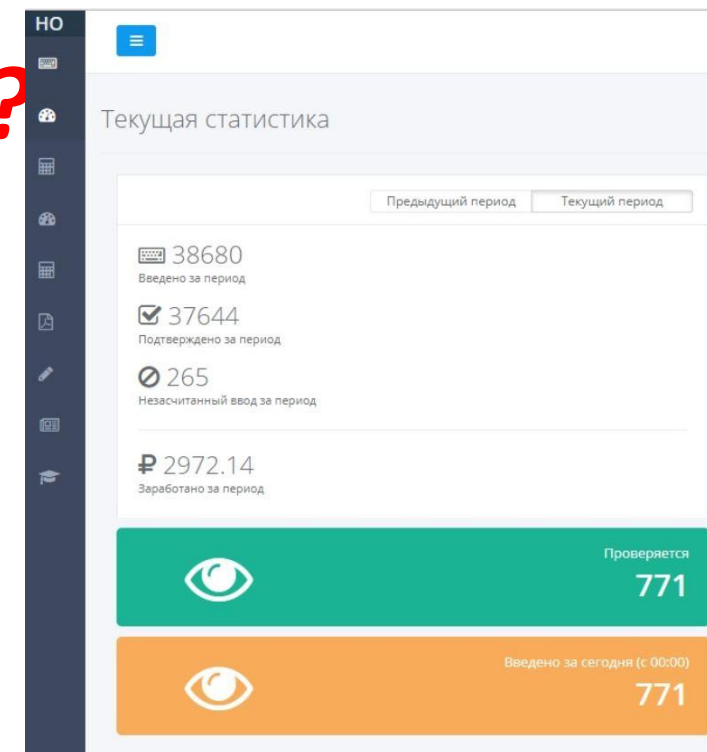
HO

?

Текущая статистика

Предыдущий период | Текущий период

38680
Введено за период

37644
Подтверждено за период

265
Незасчитанный ввод за период

₽ 2972.14
Заработано за период

Проверяется
771

Введено за сегодня (с 00:00)
771